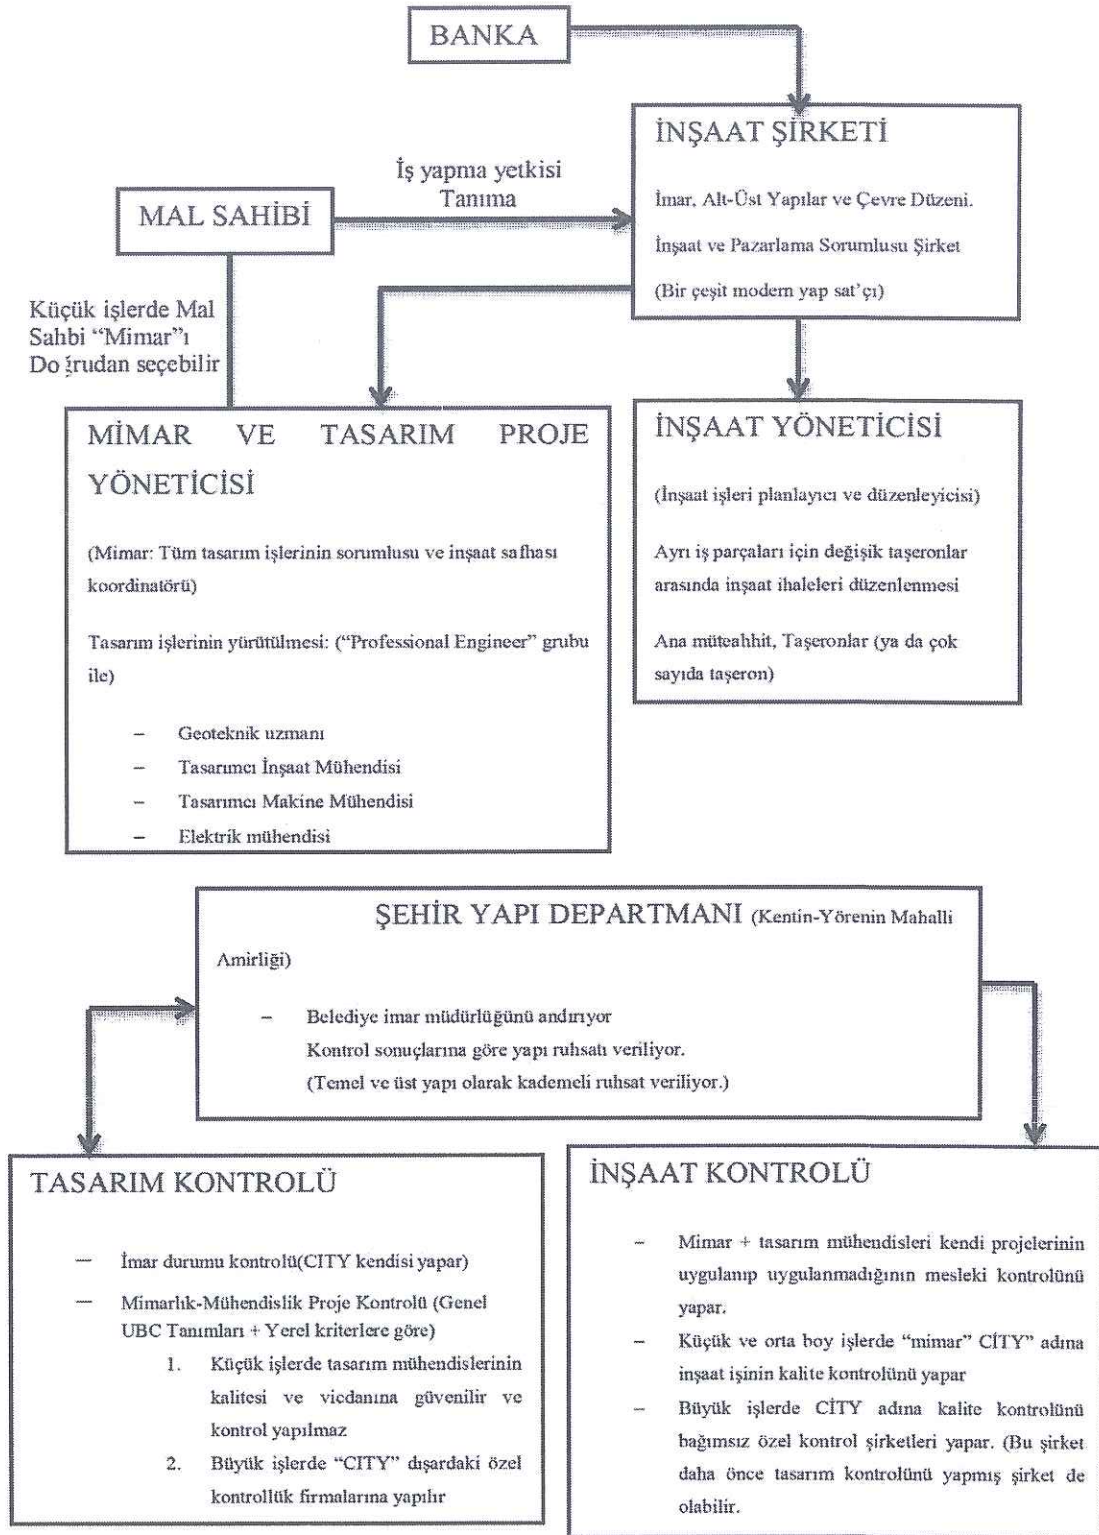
BANKA

İNŞAAT ŞİRKETİ

İmar, Alt-Üst Yapılar ve Çevre Düzeni.

İnşaat ve Pazarlama Sorumlusu Şirket

(Bir çeşit modern yap sat'çı)

İş yapma yetkisi Tanıma

MAL SAHİBİ

Küçük işlerde Mal Sahbi "Mimar"ı Do ̧rudan seçebilir

MİMAR VE TASARIM PROJE YÖNETİCİSİ

(Mimar: Tüm tasarım işlerinin sorumlusu ve inşaat safhası koordinatörü)

Tasarım işlerinin yürütülmesi: ("Professional Engineer" grubu ile)

– Geoteknik uzmanı
– Tasarımcı İnşaat Mühendisi
– Tasarımcı Makine Mühendisi
– Elektrik mühendisi

İNŞAAT YÖNETİCİSİ

(İnşaat işleri planlayıcı ve düzenleyicisi)

Ayrı iş parçaları için değişik taşeronlar arasında inşaat ihaleleri düzenlenmesi

Ana müteahhit, Taşeronlar (ya da çok sayıda taşeron)

ŞEHİR YAPI DEPARTMANI (Kentin-Yörenin Mahalli Amirliği)

– Belediye imar müdürlüğünü andırıyor
Kontrol sonuçlarına göre yapı ruhsatı veriliyor.
(Temel ve üst yapı olarak kademeli ruhsat veriliyor.)

TASARIM KONTROLÜ

– İmar durumu kontrolü(CITY kendisi yapar)
– Mimarlık-Mühendislik Proje Kontrolü (Genel UBC Tanımları + Yerel kriterlere göre)
1. Küçük işlerde tasarım mühendislerinin kalitesi ve vicdanına güvenilir ve kontrol yapılmaz
2. Büyük işlerde "CITY" dışardaki özel kontrollük firmalarına yapılır

İNŞAAT KONTROLÜ

– Mimar + tasarım mühendisleri kendi projelerinin uygulanıp uygulanmadığının mesleki kontrolünü yapar.
– Küçük ve orta boy işlerde "mimar" CİTY" adına inşaat işinin kalite kontrolünü yapar
– Büyük işlerde CİTY adına kalite kontrolünü bağımsız özel kontrol şirketleri yapar. (Bu şirket daha önce tasarım kontrolünü yapmış şirket de olabilir.